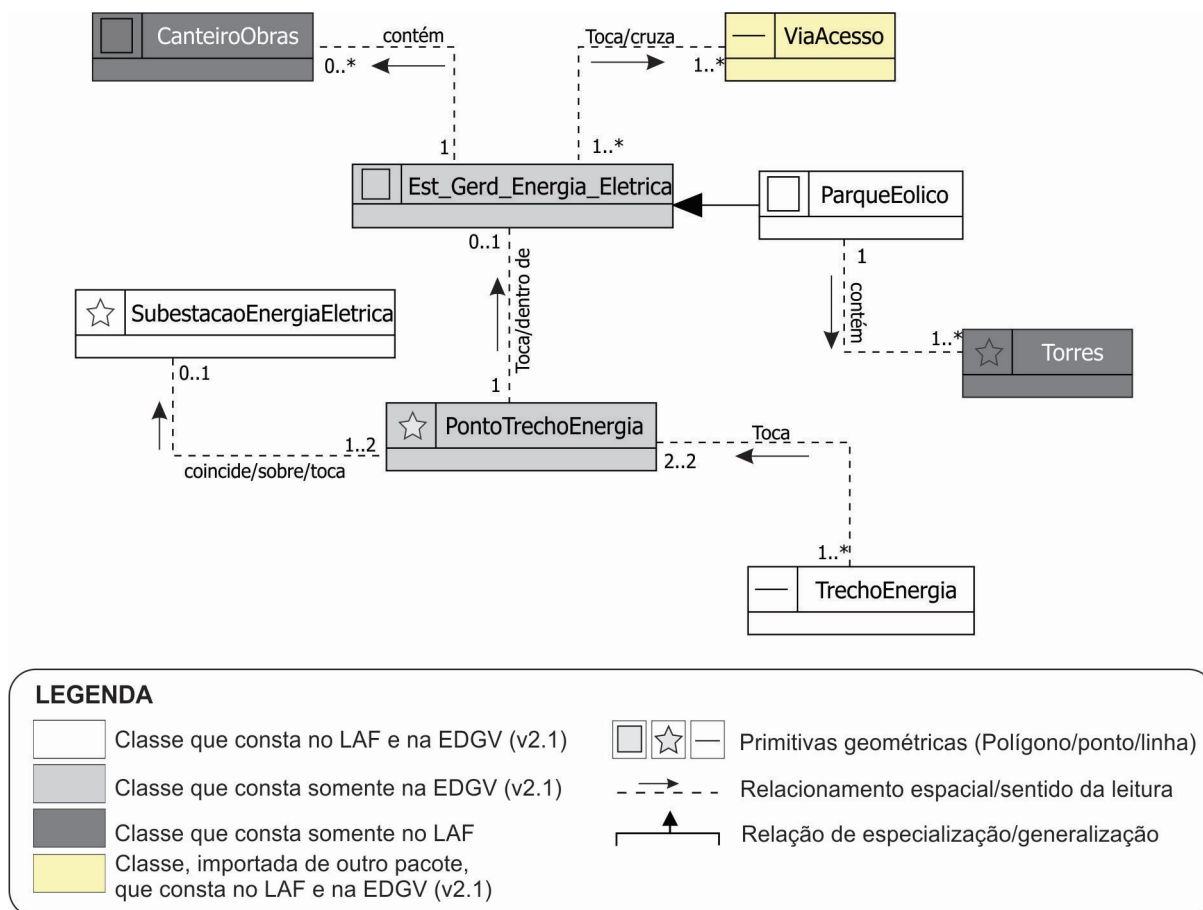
CanteiroObras

contém

0..*

1

Toca/cruza

1..*

1..*

ViaAcesso

Est_Gerd_Energia_Eletrica

ParqueEolico

0..1

Toca/dentro de

1

1

contém

1..*

Torres

SubestacaoEnergiaEletrica

0..1

1..2

coincide/sobre/toca

PontoTrechoEnergia

Toca

2..2

1..*

TrechoEnergia

LEGENDA

Classe que consta no LAF e na EDGV (v2.1)

Classe que consta somente na EDGV (v2.1)

Classe que consta somente no LAF

Classe, importada de outro pacote, que consta no LAF e na EDGV (v2.1)

Primitivas geométricas (Polígono/ponto/linha)

Relacionamento espacial/sentido da leitura

Relação de especialização/generalização